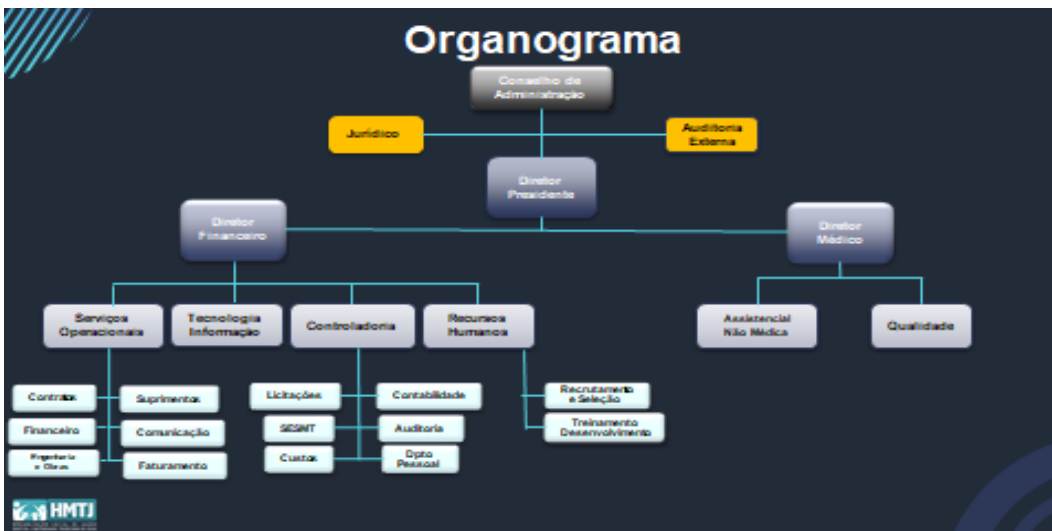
Organograma

Conselho de Administração

Jurídico

Auditoria Externa

Diretor Presidente

Diretor Financeiro

Diretor Médico

Serviços Operacionais

Tecnologia Informação

Controladoria

Recursos Humanos

Assistencial Não Médica

Qualidade

Contratos

Suprimentos

Financeiro

Comunicação

Engenharia e Obras

Faturamento

Licitações

Contabilidade

SESMT

Auditoria

Custos

Dpto Pessoal

Recrutamento e Seleção

Treinamento Desenvolvimento

HMTJ